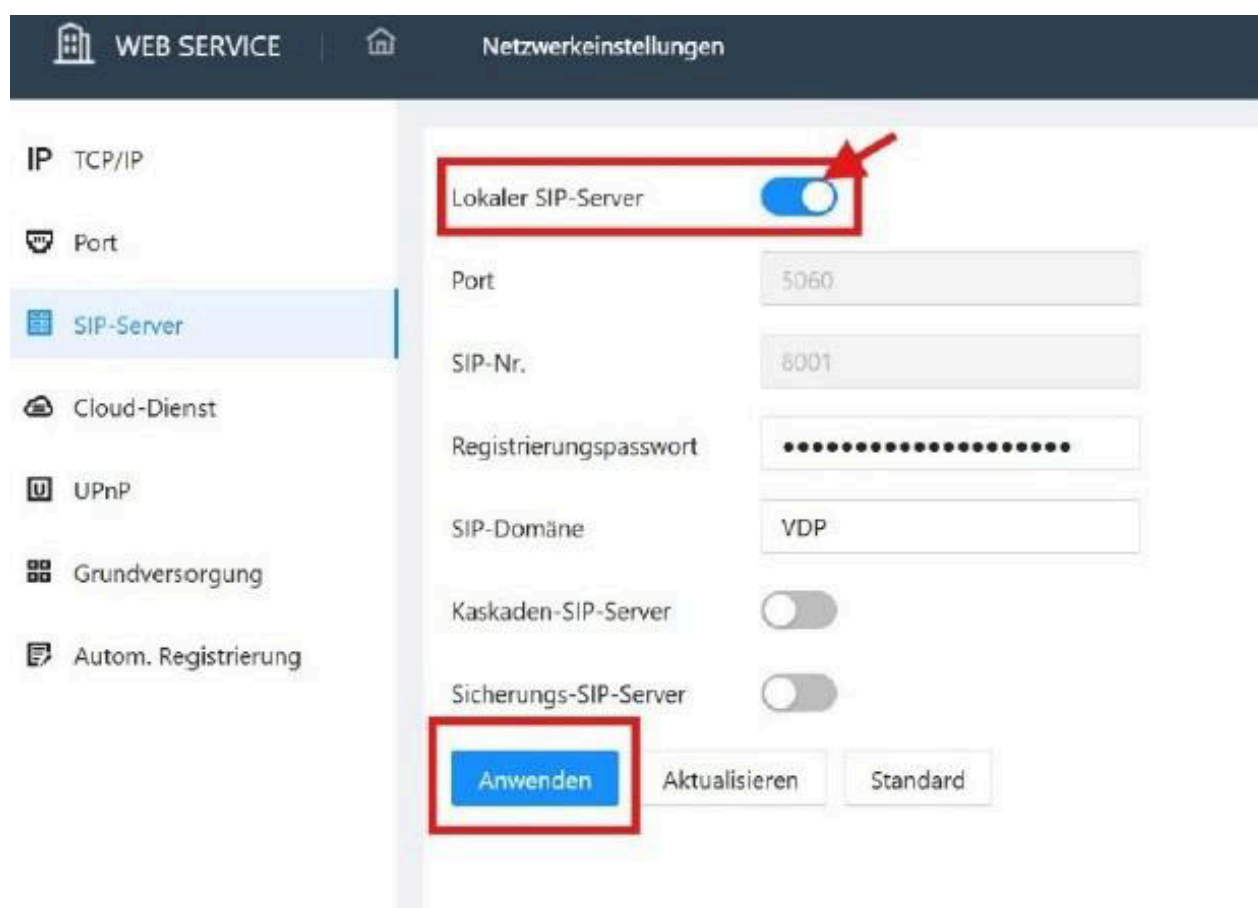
WEB SERVICE

Netzwerkeinstellungen

IP TCP/IP

Port

SIP-Server

Cloud-Dienst

UPnP

Grundversorgung

Autom. Registrierung

Lokaler SIP-Server

Port 5060

SIP-Nr. 8001

Registrierungspasswort ••••••••••••••••••••

SIP-Domäne VDP

Kaskaden-SIP-Server

Sicherungs-SIP-Server

Anwenden Aktualisieren Standard